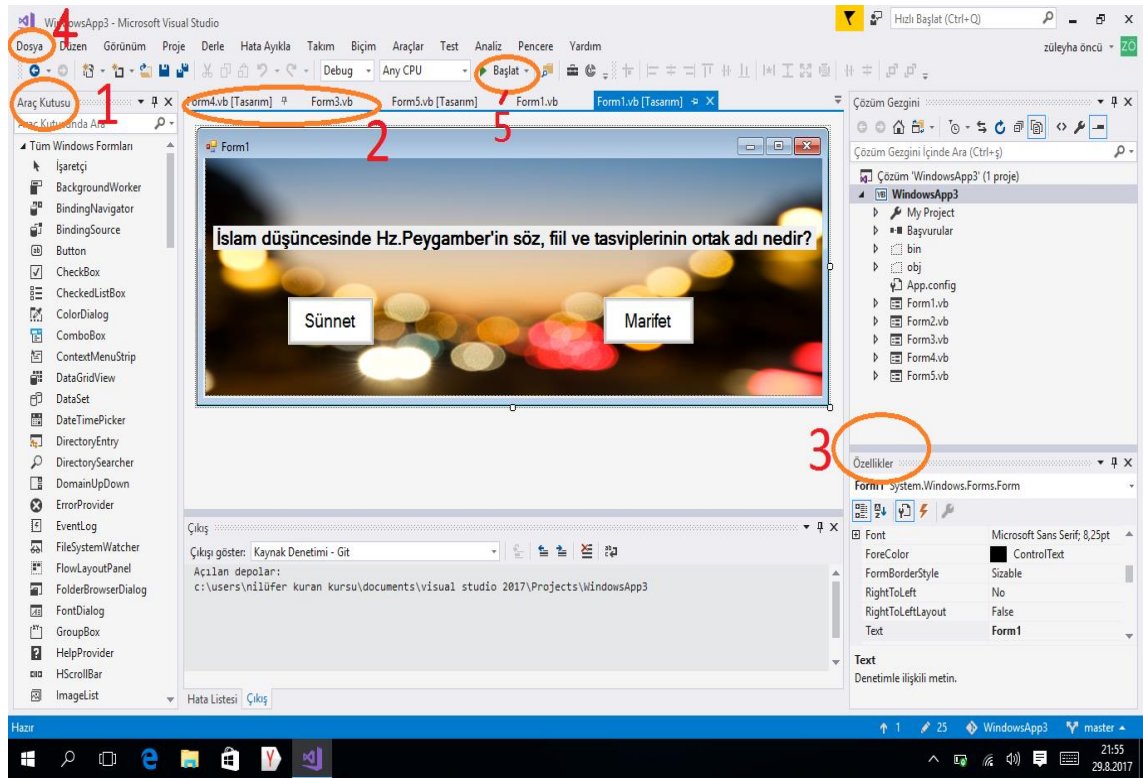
WindowsApp3 - Microsoft Visual Studio

Hızlı Başlat (Ctrl+Q)

4

Dosya Düzen Görünüm Proje Derle Hata Ayıkla Takım Biçim Araçlar Test Analiz Pencere Yardım

züleyha öncü ZO

Debug Any CPU Başlat

Araç Kutusu 1

Araç Kutusunda Ara

Form4.vb [Tasarım] Form3.vb Form5.vb [Tasarım] Form1.vb Form1.vb [Tasarım]

2

5

Tüm Windows Formları
İşaretçi
BackgroundWorker
BindingNavigator
BindingSource
Button
CheckBox
CheckedListBox
ColorDialog
ComboBox
ContextMenuStrip
DataGridView
DataSet
DateTimePicker
DirectoryEntry
DirectorySearcher
DomainUpDown
ErrorProvider
EventLog
FileSystemWatcher
FlowLayoutPanel
FolderBrowserDialog
FontDialog
GroupBox
HelpProvider
HScrollBar
ImageList

Form1

İslam düşüncesinde Hz.Peygamber'in söz, fiil ve tasviplerinin ortak adı nedir?

Sünnet

Marifet

Çözüm Gezgini

Çözüm Gezgini İçinde Ara (Ctrl+ş)

Çözüm 'WindowsApp3' (1 proje)
WindowsApp3
My Project
Başvurular
bin
obj
App.config
Form1.vb
Form2.vb
Form3.vb
Form4.vb
Form5.vb

3

Özellikler

Form1 System.Windows.Forms.Form

| Font | Microsoft Sans Serif; 8,25pt |
|---|---|
| ForeColor | ControlText |
| FormBorderStyle | Sizable |
| RightToLeft | No |
| RightToLeftLayout | False |
| Text | Form1 |

Text
Denetimle ilişkili metin.

Çıkış

Çıkışı göster: Kaynak Denetimi - Git

Açılan depolar:
c:\users\nilüfer kuran kursu\documents\visual studio 2017\Projects\WindowsApp3

Hata Listesi Çıkış

Hazır

1 25 WindowsApp3 master

21:55
29.8.2017